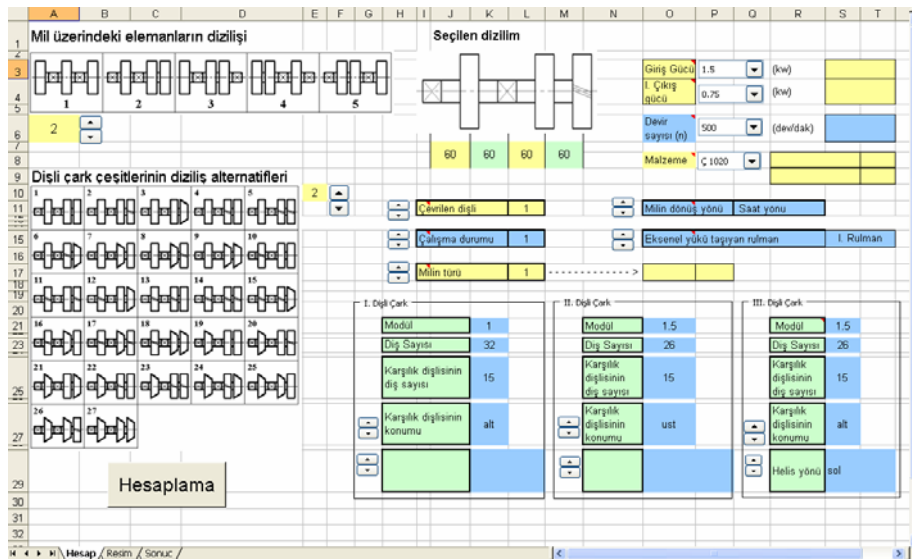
A B C D E F G H I J K L M N O P Q R S T

Mil üzerindeki elemanların dizilişi

1 2 3 4 5

2

Seçilen dizilim

60 60 60 60

Giriş Gücü 1.5 (kw)

I. Çıkış gücü 0.75 (kw)

Devir sayısı (n) 500 (dev/dak)

Malzeme Ç 1020

Dişli çark çeşitlerinin diziliş alternatifleri

1 2 3 4 5 6 7 8 9 10 11 12 13 14 15 16 17 18 19 20 21 22 23 24 25 26 27

2

Çevrilen dişli 1

Milin dönüş yönü Saat yönü

Çalışma durumu 1

Eksenel yükü taşıyan rulman I. Rulman

Milin türü 1 - - - - - - - - - - - - >

I. Dişli Çark

| Modül | 1 |
|---|---|
| Diş Sayısı | 32 |
| Karşılık dişlisinin diş sayısı | 15 |
| Karşılık dişlisinin konumu | alt |

II. Dişli Çark

| Modül | 1.5 |
|---|---|
| Diş Sayısı | 26 |
| Karşılık dişlisinin diş sayısı | 15 |
| Karşılık dişlisinin konumu | ust |

III. Dişli Çark

| Modül | 1.5 |
|---|---|
| Diş Sayısı | 26 |
| Karşılık dişlisinin diş sayısı | 15 |
| Karşılık dişlisinin konumu | alt |
| Helis yönü | sol |

Hesaplama

1 2 3 4 5 6 7 8 9 10 11 15 16 17 18 19 20 21 23 25 27 29 30 31 32

Hesap Resim Sonuc